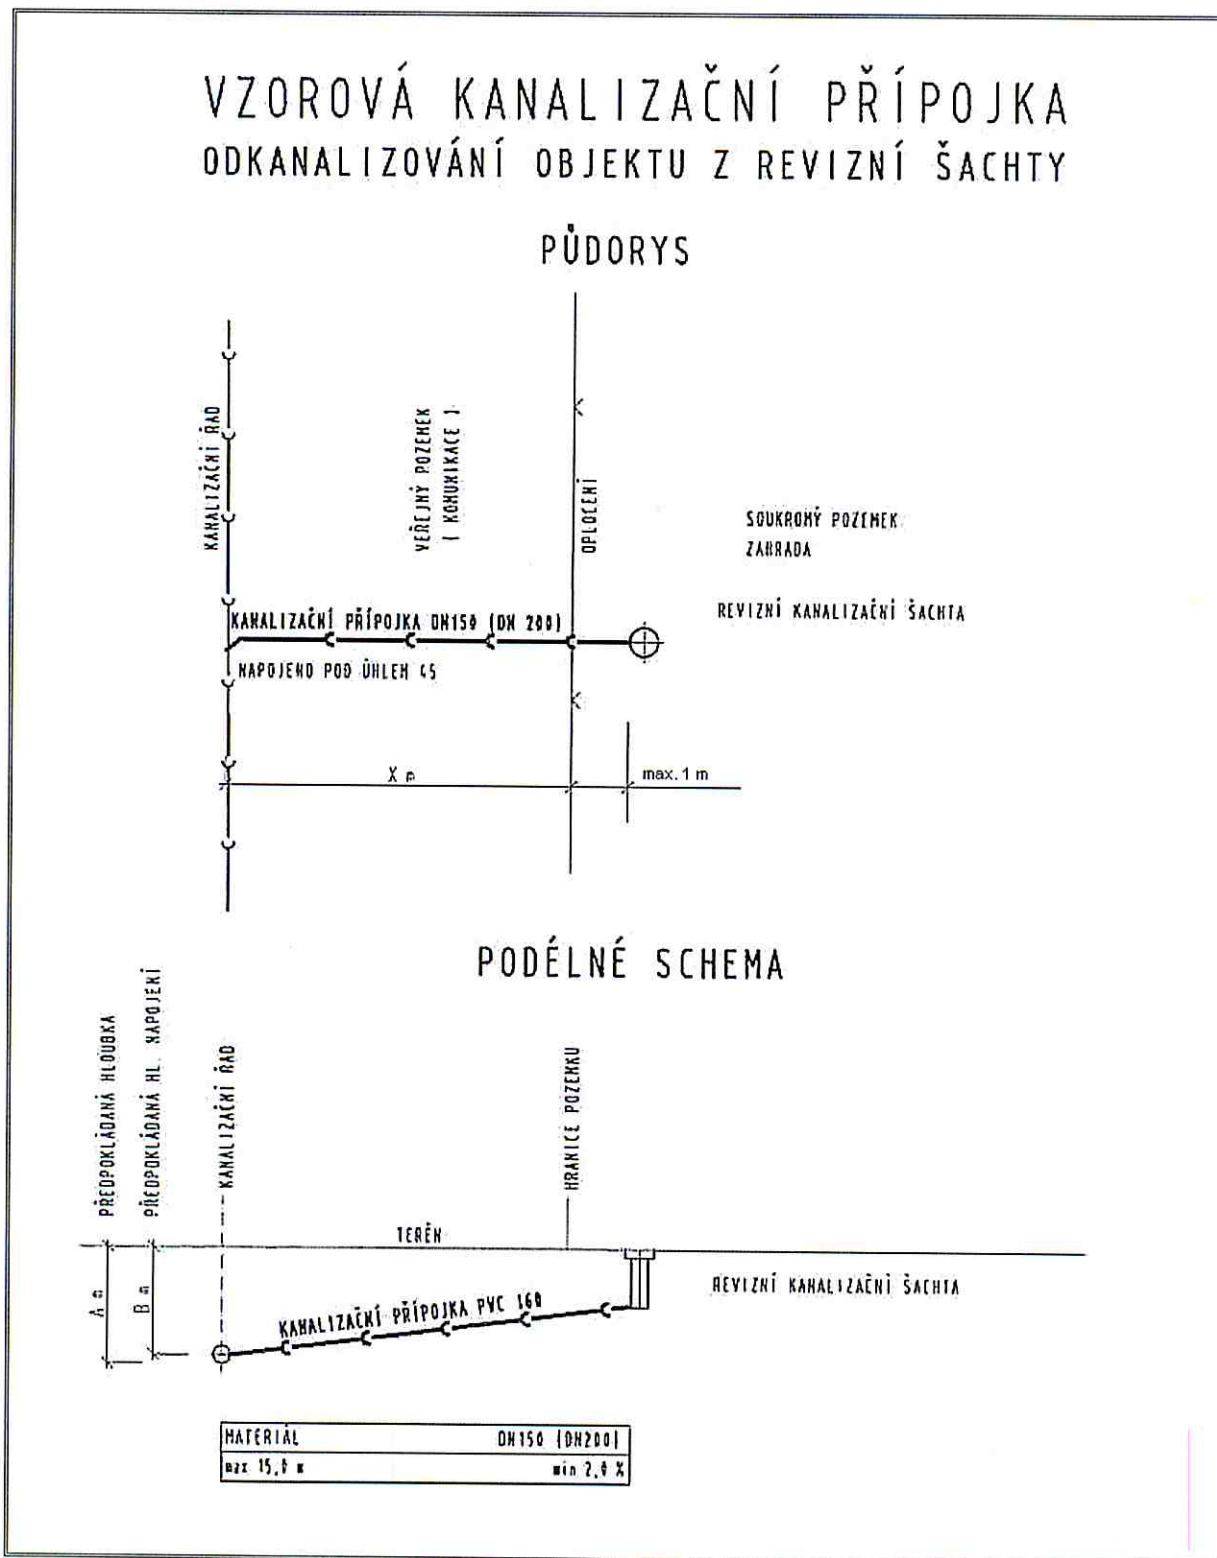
VZOROVÁ KANALIZAČNÍ PŘÍPOJKA
ODKANALIZOVÁNÍ OBJEKTU Z REVIZNÍ ŠACHTY

PŮDORYS

KANALIZAČNÍ ŘAD

VEŘEJNÝ POZEMEK ( KOMUNIKACE )

OPLOCENÍ

SOUKROMÝ POZEMEK ZAHRADA

KANALIZAČNÍ PŘÍPOJKA DN150 (DN 200)

REVIZNÍ KANALIZAČNÍ ŠACHTA

NAPOJENO POD ÚHLEM 45

X m

max. 1 m

PODÉLNÉ SCHEMA

PŘEDPOKLÁDANÁ HLOUBKA

PŘEDPOKLÁDANÁ HL. NAPOJENÍ

KANALIZAČNÍ ŘAD

HRANICE POZEMKU

TERÉN

A m

B m

KANALIZAČNÍ PŘÍPOJKA PVC 160

REVIZNÍ KANALIZAČNÍ ŠACHTA

| MATERIÁL | DN150 (DN200) |
|---|---|
| max 15,0 m | min 2,0 % |